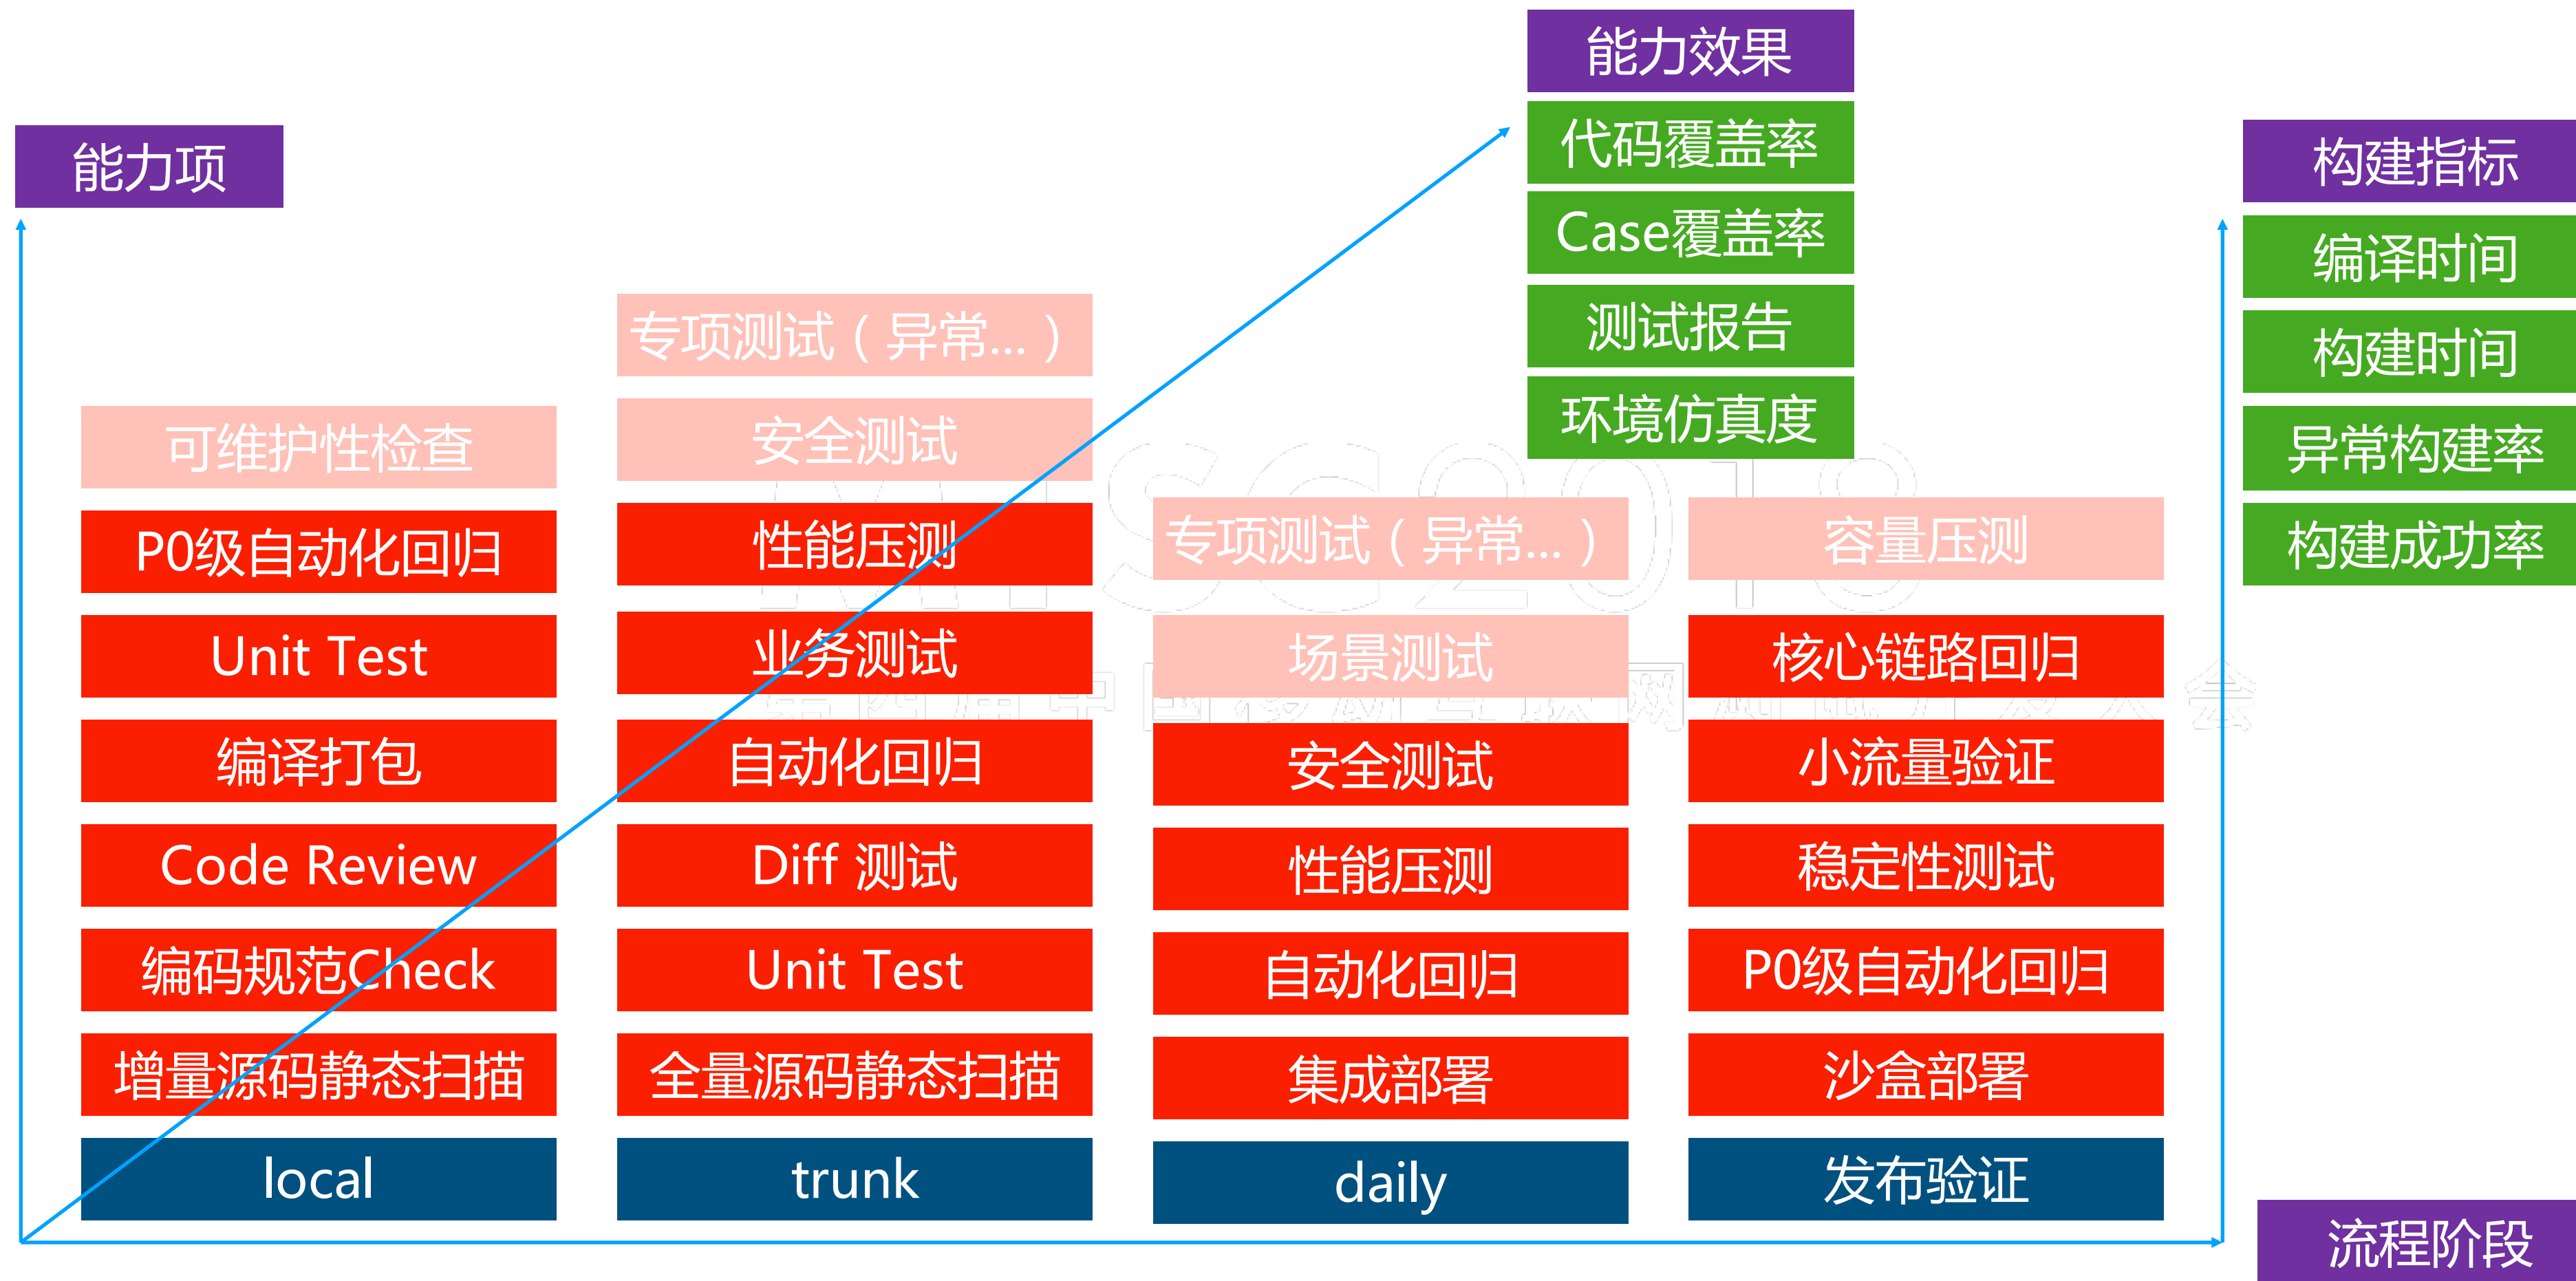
能力效果
代码覆盖率
Case覆盖率
测试报告
环境仿真度

能力项

构建指标
编译时间
构建时间
异常构建率
构建成功率

可维护性检查
P0级自动化回归
Unit Test
编译打包
Code Review
编码规范Check
增量源码静态扫描
local

专项测试（异常...）
安全测试
性能压测
业务测试
自动化回归
Diff 测试
Unit Test
全量源码静态扫描
trunk

专项测试（异常...）
场景测试
安全测试
性能压测
自动化回归
集成部署
daily

容量压测
核心链路回归
小流量验证
稳定性测试
P0级自动化回归
沙盒部署
发布验证

流程阶段